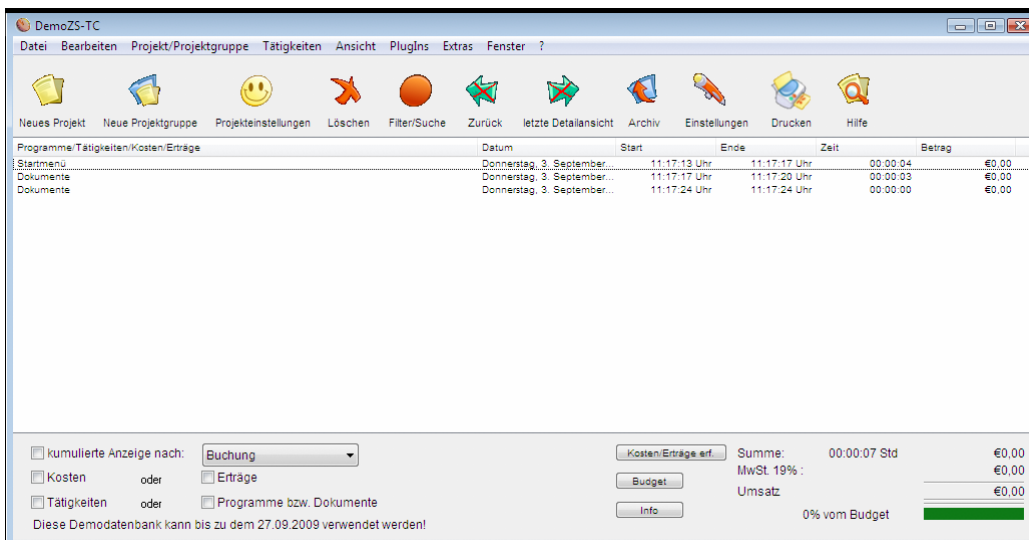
DemoZS-TC

Datei Bearbeiten Projekt/Projektgruppe Tätigkeiten Ansicht PlugIns Extras Fenster ?

Neues Projekt Neue Projektgruppe Projekteinstellungen Löschen Filter/Suche Zurück letzte Detailansicht Archiv Einstellungen Drucken Hilfe

| Programme/Tätigkeiten/Kosten/Erträge | Datum | Start | Ende | Zeit | Betrag |
|---|---|---|---|---|---|
| Startmenü | Donnerstag, 3. September... | 11:17:13 Uhr | 11:17:17 Uhr | 00:00:04 | €0,00 |
| Dokumente | Donnerstag, 3. September... | 11:17:17 Uhr | 11:17:20 Uhr | 00:00:03 | €0,00 |
| Dokumente | Donnerstag, 3. September... | 11:17:24 Uhr | 11:17:24 Uhr | 00:00:00 | €0,00 |

kumulierte Anzeige nach: Buchung

Kosten oder Erträge

Tätigkeiten oder Programme bzw. Dokumente

Diese Demodatenbank kann bis zu dem 27.09.2009 verwendet werden!

Kosten/Erträge erf.

Budget

Info

Summe: 00:00:07 Std €0,00

MwSt. 19% : €0,00

Umsatz €0,00

0% vom Budget